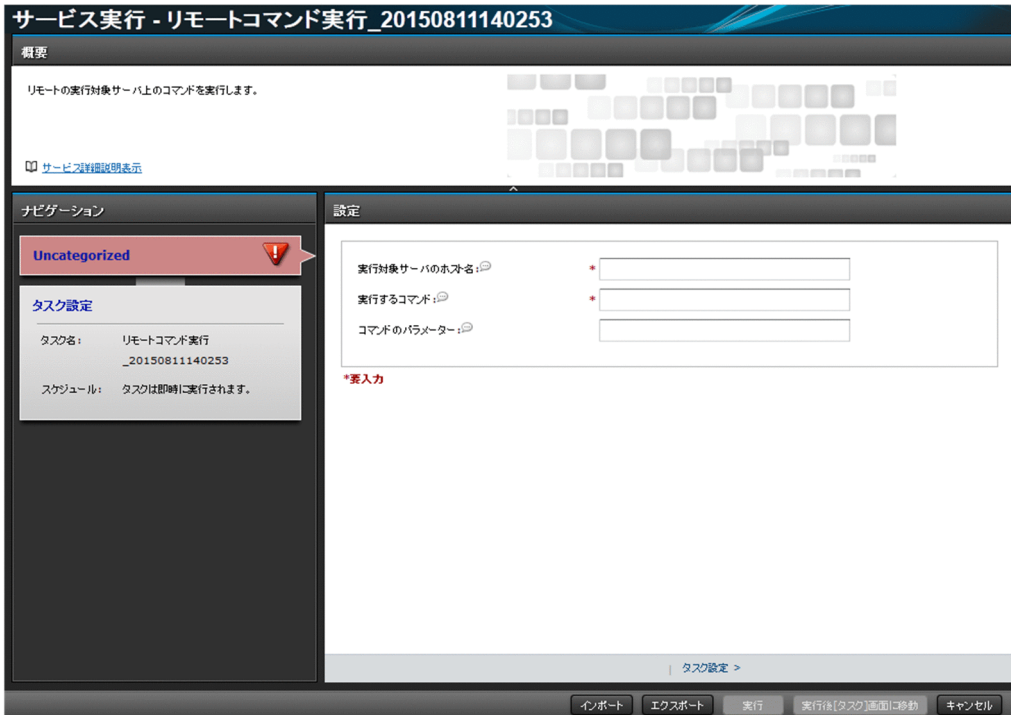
サービス実行 - リモートコマンド実行_20150811140253

概要

リモートの実行対象サーバ上のコマンドを実行します。

サービス詳細説明表示

ナビゲーション

Uncategorized

タスク設定

タスク名: リモートコマンド実行_20150811140253

スケジュール: タスクは即時に実行されます。

設定

実行対象サーバのホスト名: *

実行するコマンド: *

コマンドのパラメーター:

*要入力

タスク設定 >

インポート
エクスポート
実行
実行後[タスク]画面に移動
キャンセル